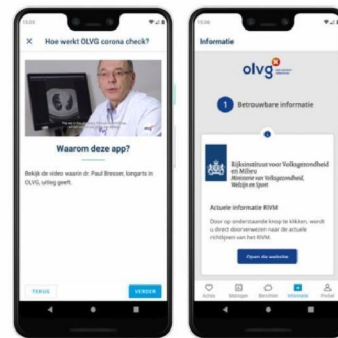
Hoe werkt OLVG corona check?

Waarom deze app?

Bekijk de video waarin dr. Paul Bresser, longarts in OLVG, uitleg geeft.

TERUG

VERDER

Informatie

olvg

1 Betrouwbare informatie

Rijksinstituut voor Volksgezondheid en Milieu
Ministerie van Volksgezondheid, Welzijn en Sport

Actuele informatie RIVM

Door op onderstaande knop te klikken, wordt u direct doorverwezen naar de actuele richtlijnen van het RIVM.

Open de website

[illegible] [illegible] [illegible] Informatie Profiel